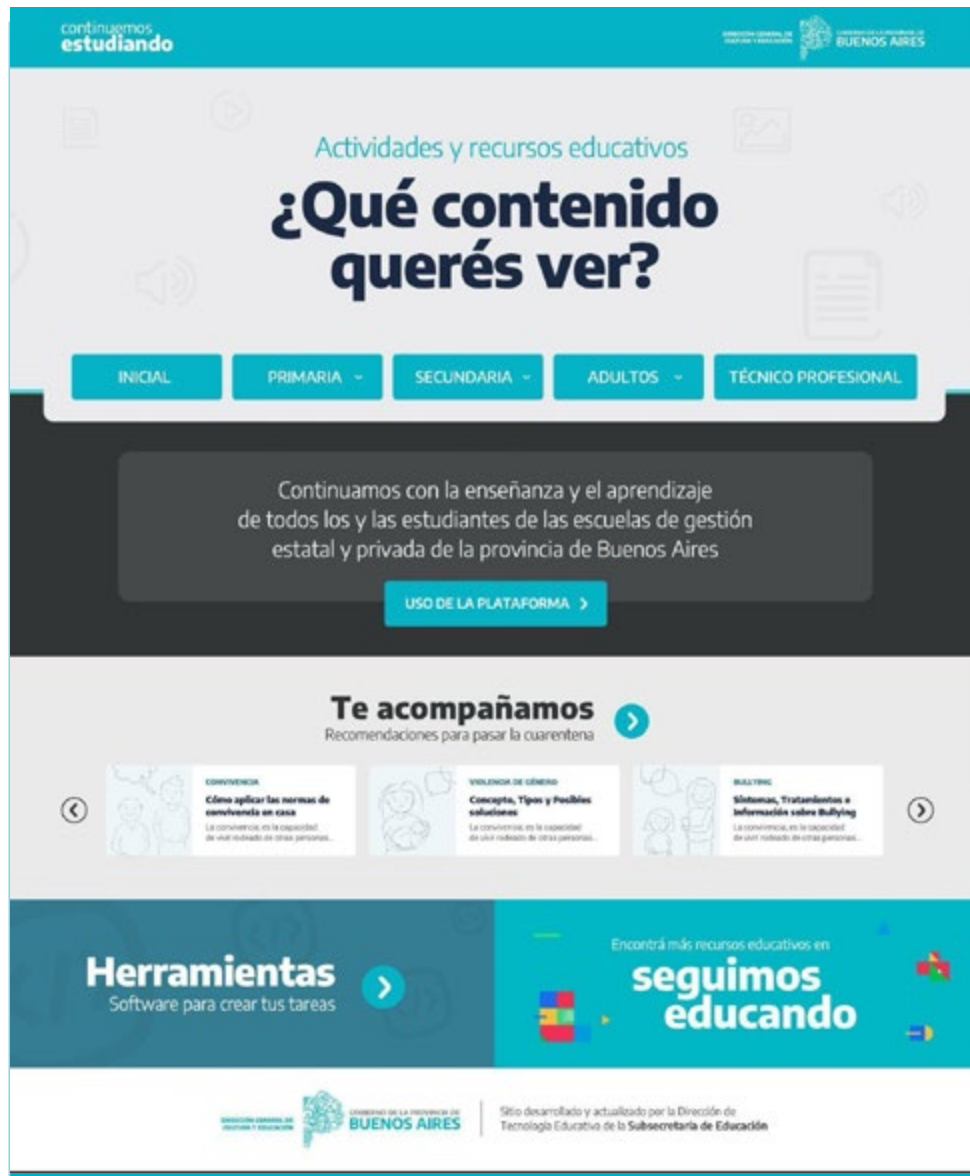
continuemos estudiando

DIRECCIÓN GENERAL DE CULTURA Y EDUCACIÓN

GOBIERNO DE LA PROVINCIA DE BUENOS AIRES

Actividades y recursos educativos

¿Qué contenido querés ver?

INICIAL

PRIMARIA

SECUNDARIA

ADULTOS

TÉCNICO PROFESIONAL

Continuamos con la enseñanza y el aprendizaje de todos los y las estudiantes de las escuelas de gestión estatal y privada de la provincia de Buenos Aires

USO DE LA PLATAFORMA >

Te acompañamos

Recomendaciones para pasar la cuarentena

CONVIVENCIA

Cómo aplicar las normas de convivencia en casa

La convivencia, es la capacidad de vivir rodeado de otras personas...

VIOLENCIA DE GÉNERO

Concepto, Tipos y Posibles soluciones

La convivencia, es la capacidad de vivir rodeado de otras personas...

BULLYING

Síntomas, Tratamientos e Información sobre Bullying

La convivencia, es la capacidad de vivir rodeado de otras personas...

Herramientas

Software para crear tus tareas

Encontrá más recursos educativos en

seguimos educando

DIRECCIÓN GENERAL DE CULTURA Y EDUCACIÓN

GOBIERNO DE LA PROVINCIA DE BUENOS AIRES

Sitio desarrollado y actualizado por la Dirección de Tecnología Educativa de la Subsecretaría de Educación